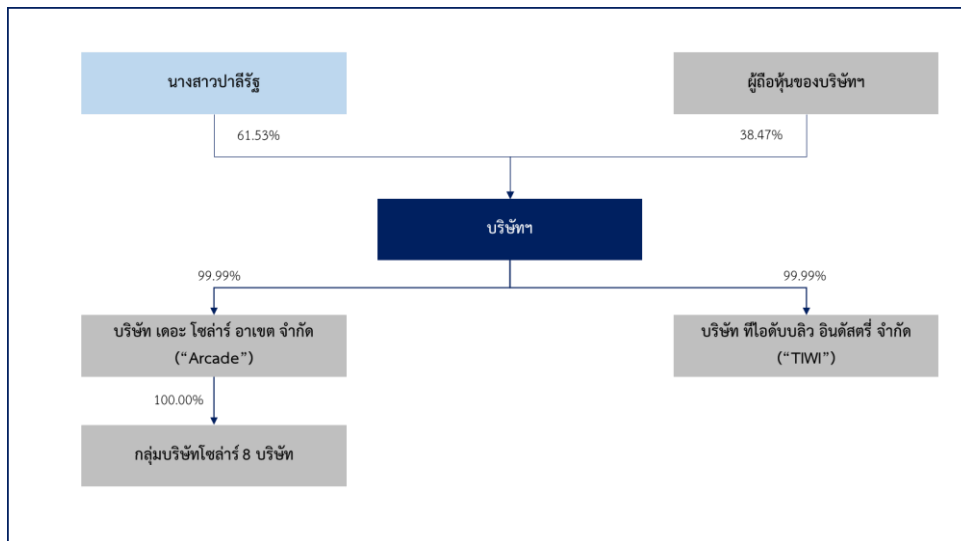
นางสาวปาลีรัฐ

ผู้ถือหุ้นของบริษัทฯ

61.53%

38.47%

บริษัทฯ

99.99%

99.99%

บริษัท เดอะ โซล่าร์ อาเขต จำกัด (“Arcade”)

บริษัท ทีไอดับบลิว อินดัสตรี่ จำกัด (“TIWI”)

100.00%

กลุ่มบริษัทโซล่าร์ 8 บริษัท